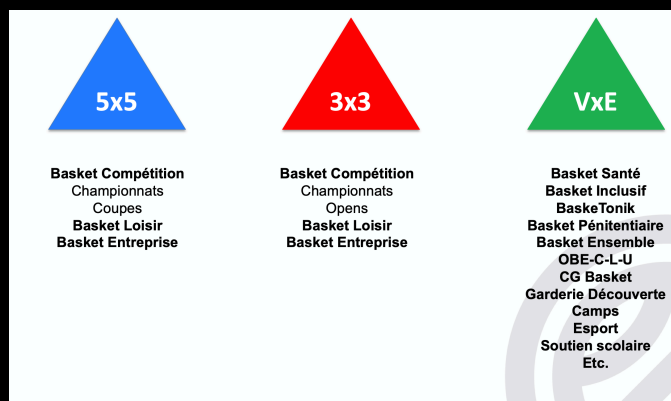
5x5

Basket Compétition
Championnats
Coupes
Basket Loisir
Basket Entreprise

3x3

Basket Compétition
Championnats
Opens
Basket Loisir
Basket Entreprise

VxE

Basket Santé
Basket Inclusif
BaskeTonik
Basket Pénitentiaire
Basket Ensemble
OBE-C-L-U
CG Basket
Garderie Découverte
Camps
Esport
Soutien scolaire
Etc.